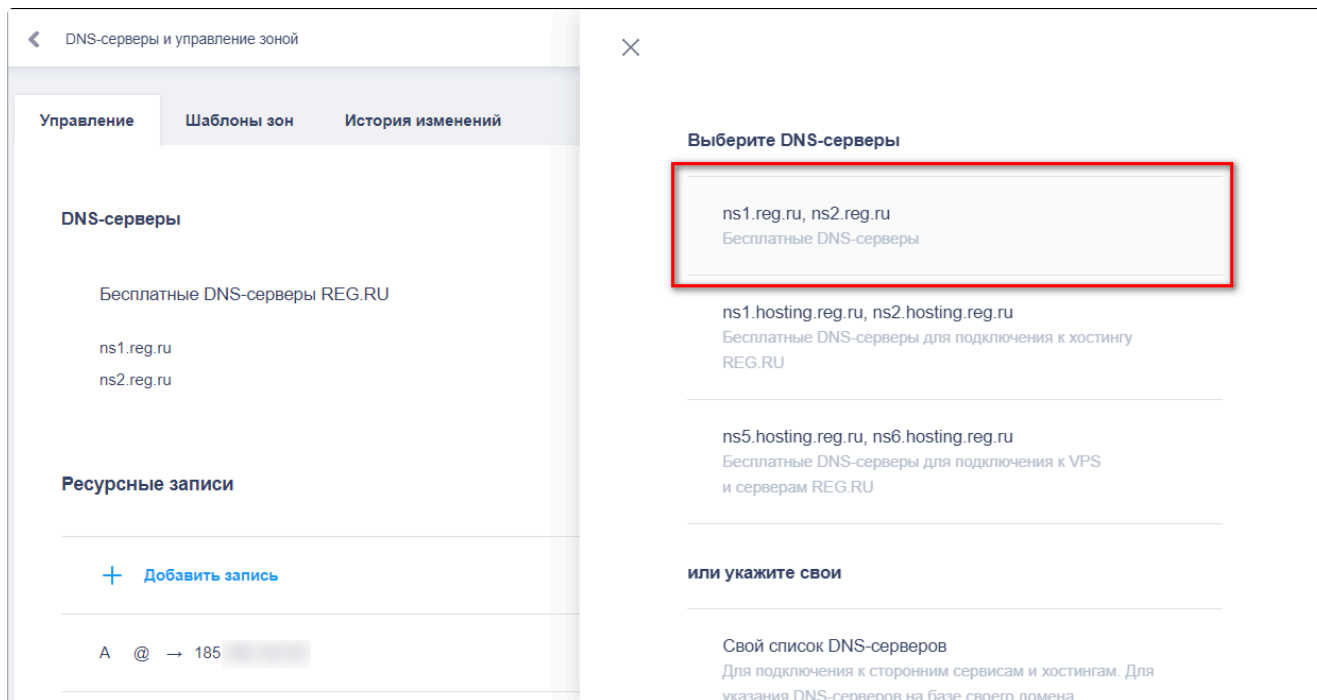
DNS-серверы и управление зоной

Управление
Шаблоны зон
История изменений

DNS-серверы

Бесплатные DNS-серверы REG.RU

ns1.reg.ru
ns2.reg.ru

Ресурсные записи

+ Добавить запись

A @ → 185 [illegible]

Выберите DNS-серверы

ns1.reg.ru, ns2.reg.ru
Бесплатные DNS-серверы

ns1.hosting.reg.ru, ns2.hosting.reg.ru
Бесплатные DNS-серверы для подключения к хостингу REG.RU

ns5.hosting.reg.ru, ns6.hosting.reg.ru
Бесплатные DNS-серверы для подключения к VPS и серверам REG.RU

или укажите свои

Свой список DNS-серверов
Для подключения к сторонним сервисам и хостингам. Для указания DNS-серверов на базе своего домена